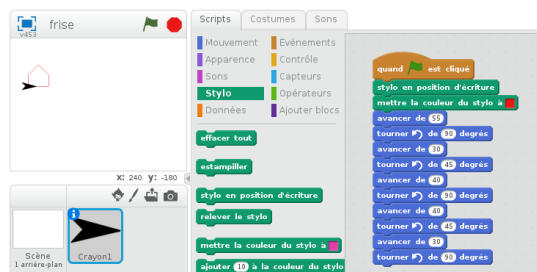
v453 frise

Scripts Costumes Sons

Mouvement
Apparence
Sons
Stylo
Données
Evènements
Contrôle
Capteurs
Opérateurs
Ajouter blocs

effacer tout
estampiller
stylo en position d'écriture
relever le stylo
mettre la couleur du stylo à
ajouter 10 à la couleur du stylo

x: 240 y: -180

Scène
1 arrière-plan
Crayon1

quand est cliqué
stylo en position d'écriture
mettre la couleur du stylo à
avancer de 55
tourner de 90 degrés
avancer de 30
tourner de 45 degrés
avancer de 40
tourner de 90 degrés
avancer de 40
tourner de 45 degrés
avancer de 30
tourner de 90 degrés